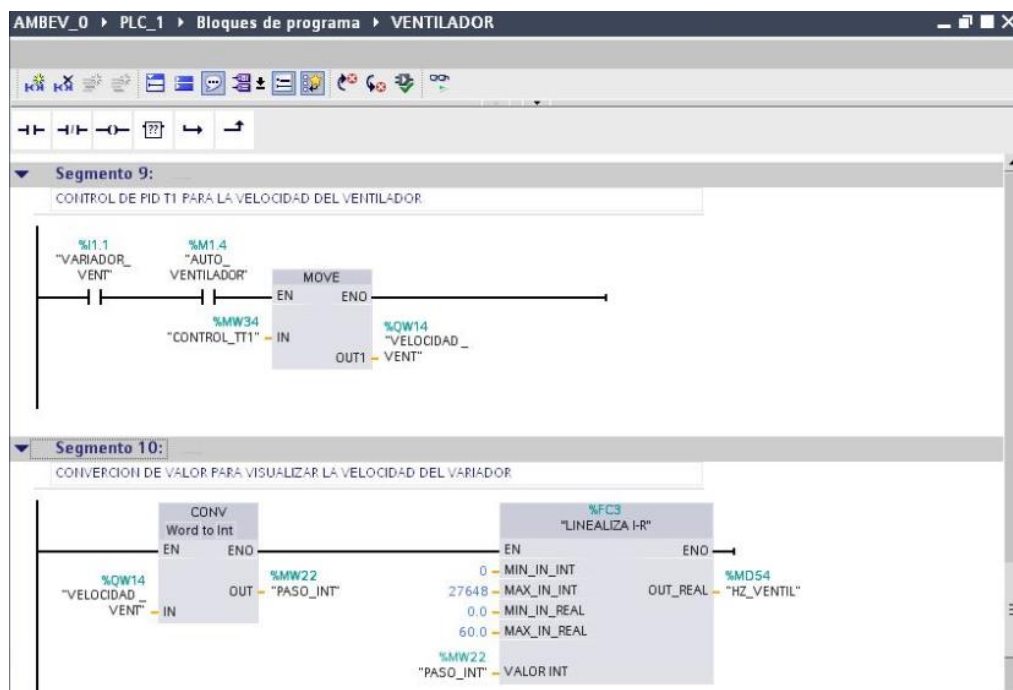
AMBEV_0 ▸ PLC_1 ▸ Bloques de programa ▸ VENTILADOR

Segmento 9:

CONTROL DE PID T1 PARA LA VELOCIDAD DEL VENTILADOR

%I1.1
"VARIADOR_VENT"

%M1.4
"AUTO_VENTILADOR"

MOVE
EN ENO

%MW34
"CONTROL_TT1" IN

%QW14
"VELOCIDAD_VENT"
OUT1

Segmento 10:

CONVERCION DE VALOR PARA VISUALIZAR LA VELOCIDAD DEL VARIADOR

CONV
Word to Int
EN ENO

%QW14
"VELOCIDAD_VENT" IN

OUT

%MW22
"PASO_INT"

%FC3
"LINEALIZA I-R"
EN ENO
0 MIN_IN_INT
27648 MAX_IN_INT
0.0 MIN_IN_REAL
60.0 MAX_IN_REAL
%MW22
"PASO_INT" VALOR INT

OUT_REAL

%MD54
"HZ_VENTIL"